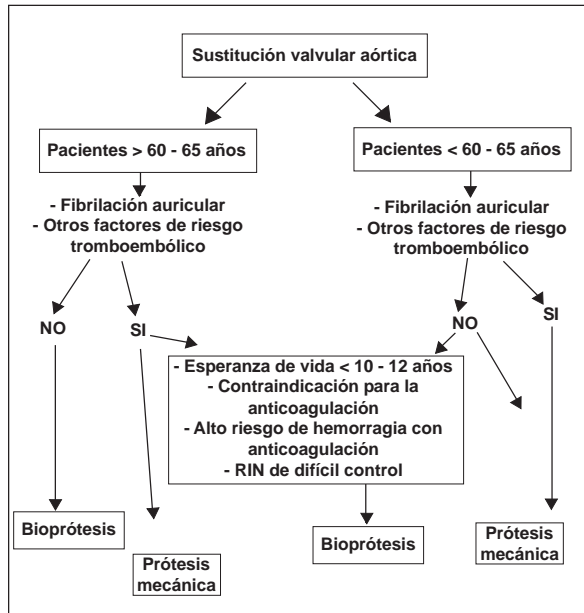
Sustitución valvular aórtica

Pacientes > 60 - 65 años

Pacientes < 60 - 65 años

- Fibrilación auricular
- Otros factores de riesgo tromboembólico

- Fibrilación auricular
- Otros factores de riesgo tromboembólico

NO

SI

NO

SI

- Esperanza de vida < 10 - 12 años
- Contraindicación para la anticoagulación
- Alto riesgo de hemorragia con anticoagulación
- RIN de difícil control

Bioprótesis

Prótesis mecánica

Bioprótesis

Prótesis mecánica